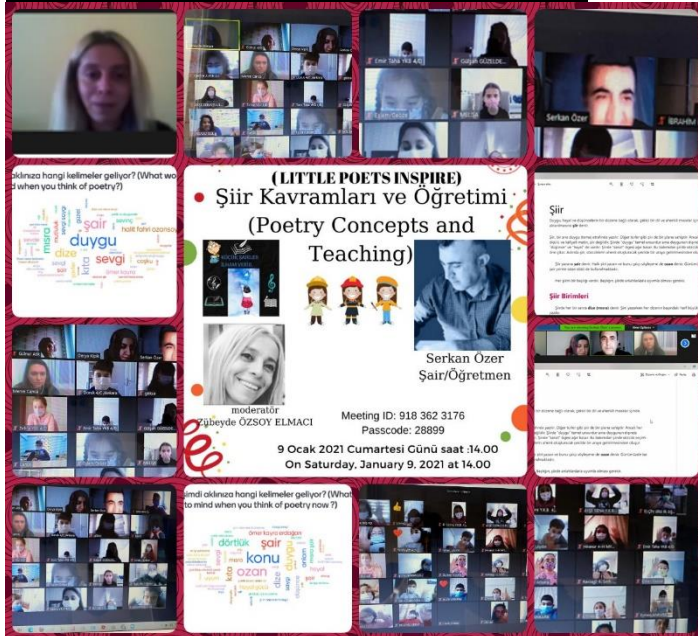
(LITTLE POETS INSPIRE)

Şiir Kavramları ve Öğretimi (Poetry Concepts and Teaching)

Serkan Özer
Şair/Öğretmen

moderatör
Zübeyde ÖZSOY ELMACI

Meeting ID: 918 362 3176
Passcode: 28899

9 Ocak 2021 Cumartesi Günü saat :14.00
On Saturday, January 9, 2021 at 14.00

aklınıza hangi kelimeler geliyor? (What wo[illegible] when you think of poetry?)

duygu
şair
dize
sevgi
kıta
halit fahri ozansoy

şimdi aklınıza hangi kelimeler geliyor? (What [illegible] to mind when you think of poetry now ?)

konu
ozan
şair
duygu
dörtlük
kıta
ömer kayra erdoğan

Şiir

Şiir Birimleri

Serkan Özer